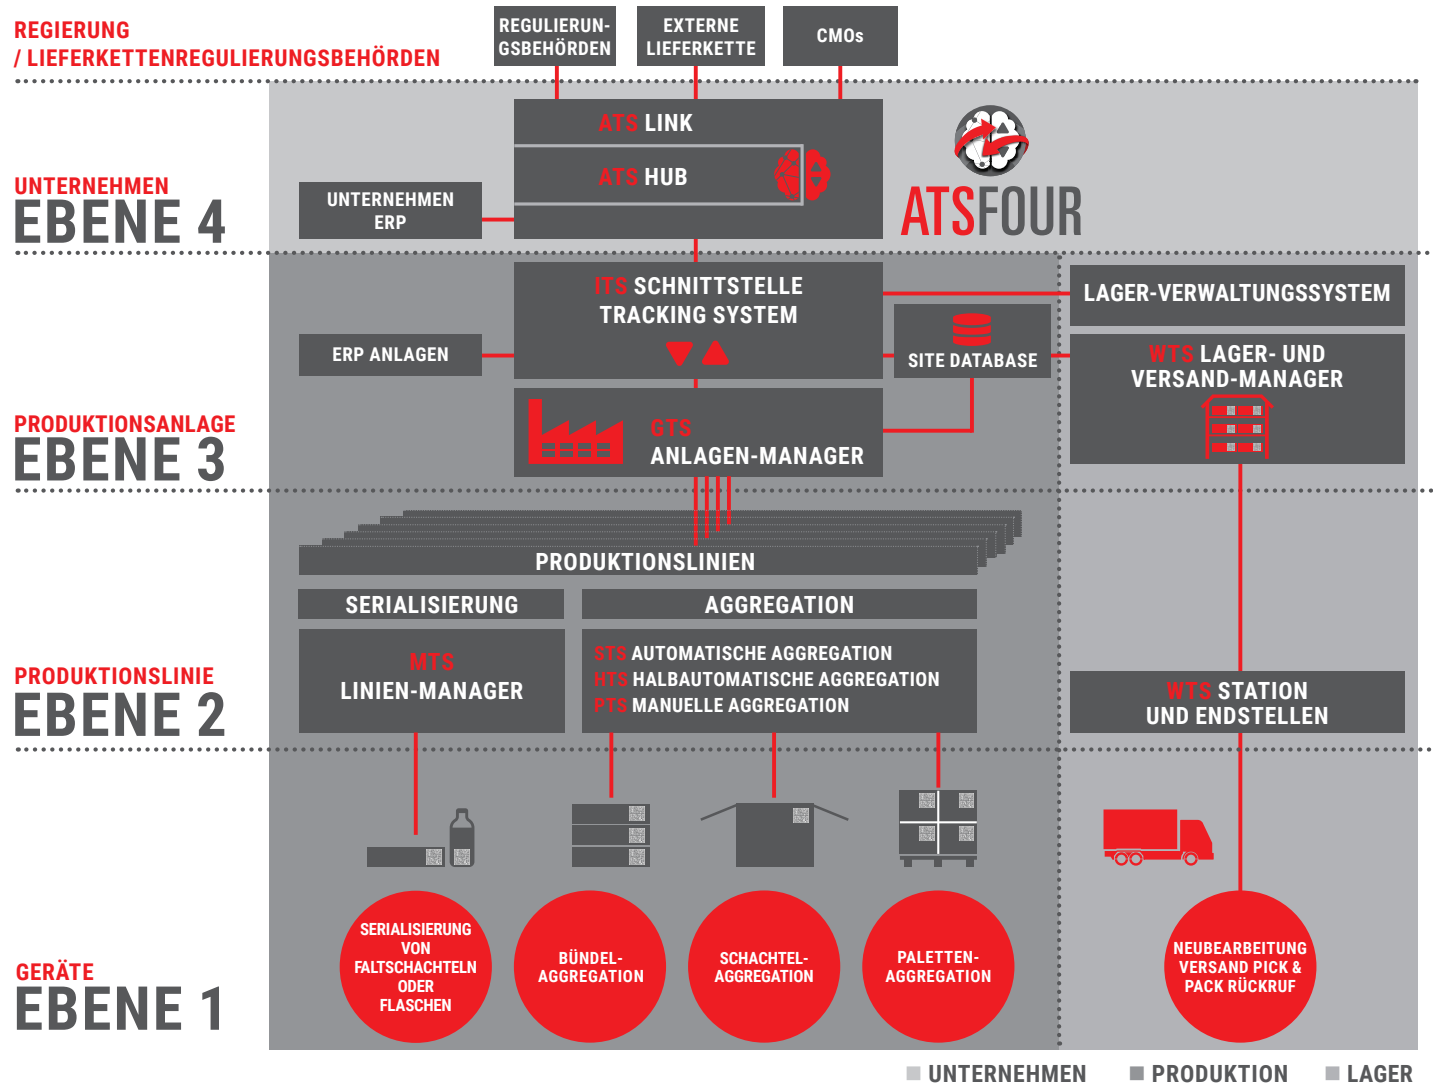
REGIERUNG
/ LIEFERKETTENREGULIERUNGSBEHÖRDEN

REGULIERUNGSBEHÖRDEN

EXTERNE LIEFERKETTE

CMOs

ATS LINK

ATS HUB

ATSFOUR

UNTERNEHMEN
EBENE 4

UNTERNEHMEN ERP

ITS SCHNITTSTELLE TRACKING SYSTEM

LAGER-VERWALTUNGSSYSTEM

ERP ANLAGEN

SITE DATABASE

WTS LAGER- UND VERSAND-MANAGER

PRODUKTIONSANLAGE
EBENE 3

GTS ANLAGEN-MANAGER

PRODUKTIONSLINIEN

SERIALISIERUNG

AGGREGATION

MTS LINIEN-MANAGER

STS AUTOMATISCHE AGGREGATION
HTS HALBAUTOMATISCHE AGGREGATION
PTS MANUELLE AGGREGATION

PRODUKTIONSLINIE
EBENE 2

WTS STATION UND ENDSTELLEN

GERÄTE
EBENE 1

SERIALISIERUNG VON FALTSCHACHTELN ODER FLASCHEN

BÜNDEL-AGGREGATION

SCHACHTEL-AGGREGATION

PALETTEN-AGGREGATION

NEUBEARBEITUNG VERSAND PICK & PACK RÜCKRUF

UNTERNEHMEN PRODUKTION LAGER